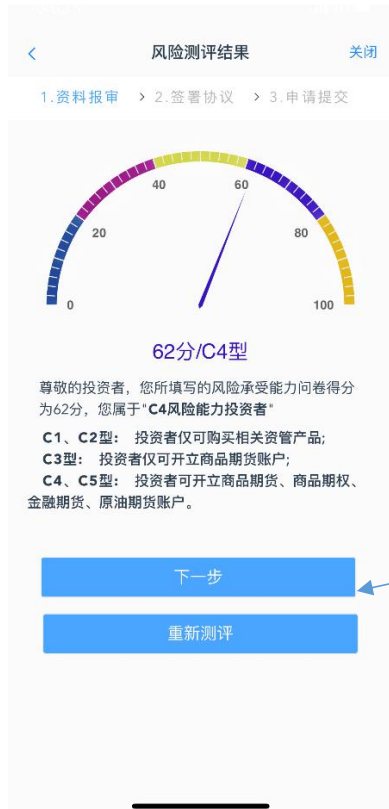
< 风险测评结果 关闭

1.资料报审 ▸ 2.签署协议 ▸ 3.申请提交

0
20
40
60
80
100

62分/C4型

尊敬的投资者，您所填写的风险承受能力问卷得分为62分，您属于"C4风险能力投资者"

C1、C2型： 投资者仅可购买相关资管产品;
C3型： 投资者仅可开立商品期货账户;
C4、C5型： 投资者可开立商品期货、商品期权、金融期货、原油期货账户。

下一步

重新测评